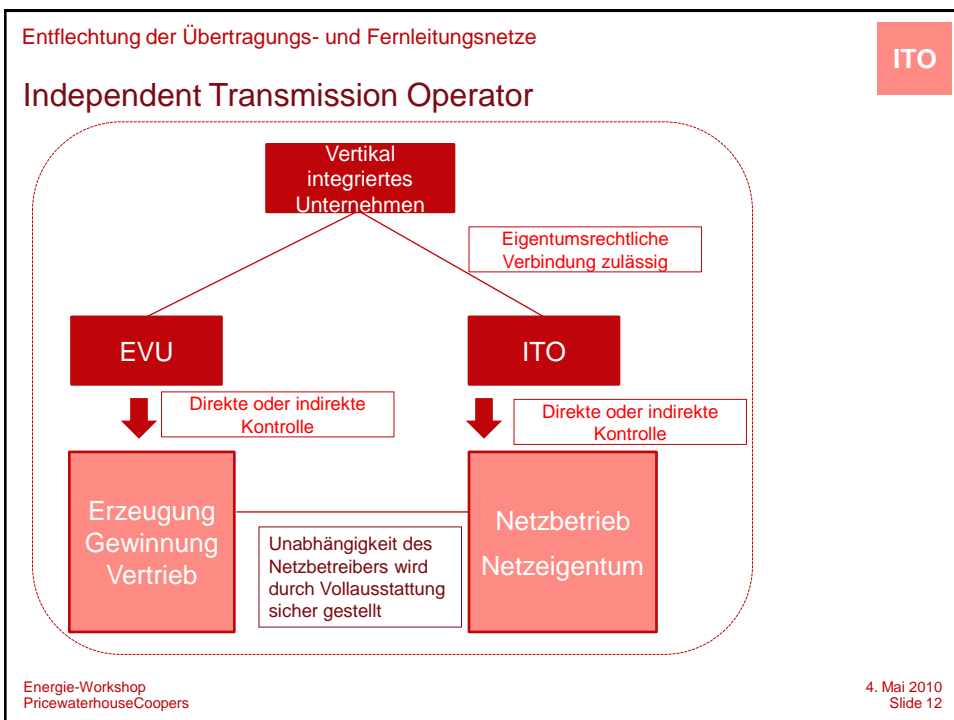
Entflechtung der Übertragungs- und Fernleitungsnetze

ITO

Independent Transmission Operator

Vertikal integriertes Unternehmen

Eigentumsrechtliche Verbindung zulässig

EVU

ITO

Direkte oder indirekte Kontrolle

Direkte oder indirekte Kontrolle

Erzeugung
Gewinnung
Vertrieb

Unabhängigkeit des Netzbetreibers wird durch Vollausstattung sicher gestellt

Netzbetrieb
Netzeigentum

Energie-Workshop
PricewaterhouseCoopers

4. Mai 2010
Slide 12